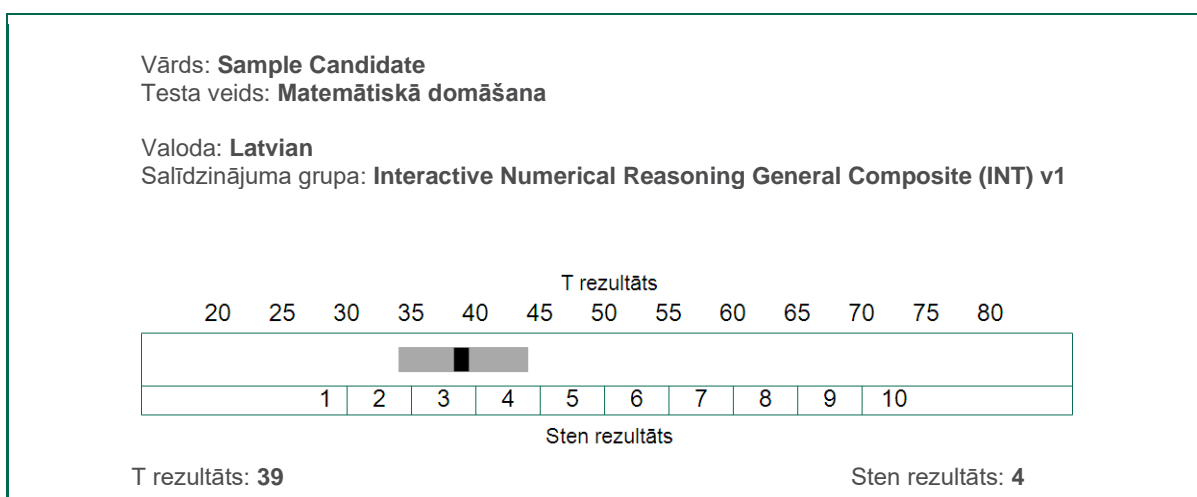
Vārds: **Sample Candidate**
Testa veids: **Matemātiskā domāšana**

Valoda: **Latvian**
Salīdzinājuma grupa: **Interactive Numerical Reasoning General Composite (INT) v1**

T rezultāts
20 25 30 35 40 45 50 55 60 65 70 75 80

| 1 | 2 | 3 | 4 | 5 | 6 | 7 | 8 | 9 | 10 |
|---|---|---|---|---|---|---|---|---|---|

Sten rezultāts

T rezultāts: **39**

Sten rezultāts: **4**